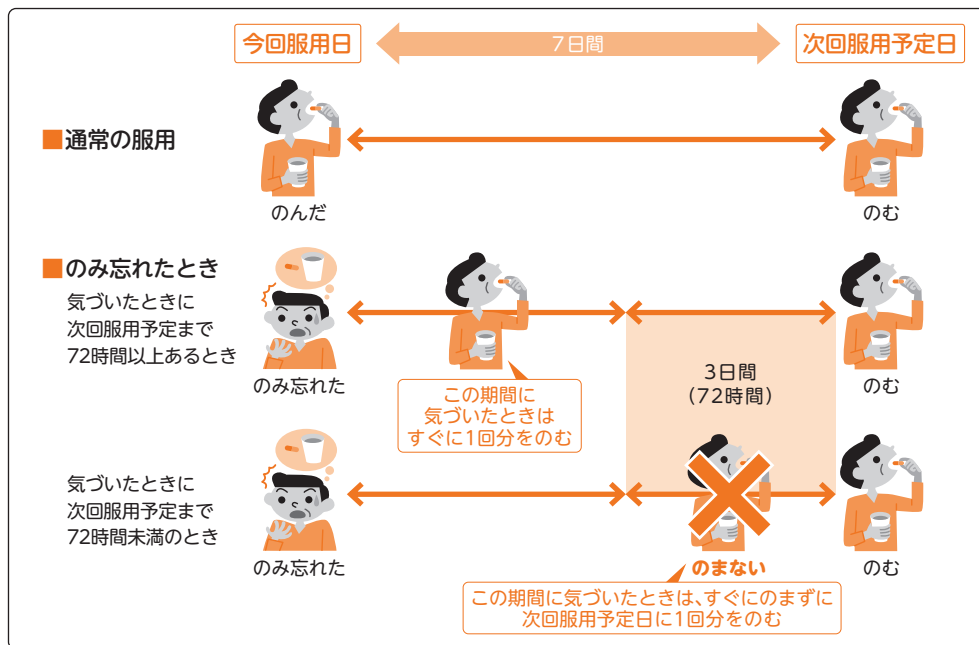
今回服用日

7日間

次回服用予定日

■通常の服用

のんだ

のむ

■のみ忘れたとき

気づいたときに
次回服用予定まで
72時間以上あるとき

のみ忘れた

この期間に
気づいたときは
すぐに1回分をのむ

3日間
(72時間)

のむ

気づいたときに
次回服用予定まで
72時間未満のとき

のみ忘れた

のまない

のむ

この期間に気づいたときは、すぐにのまずに
次回服用予定日に1回分をのむ